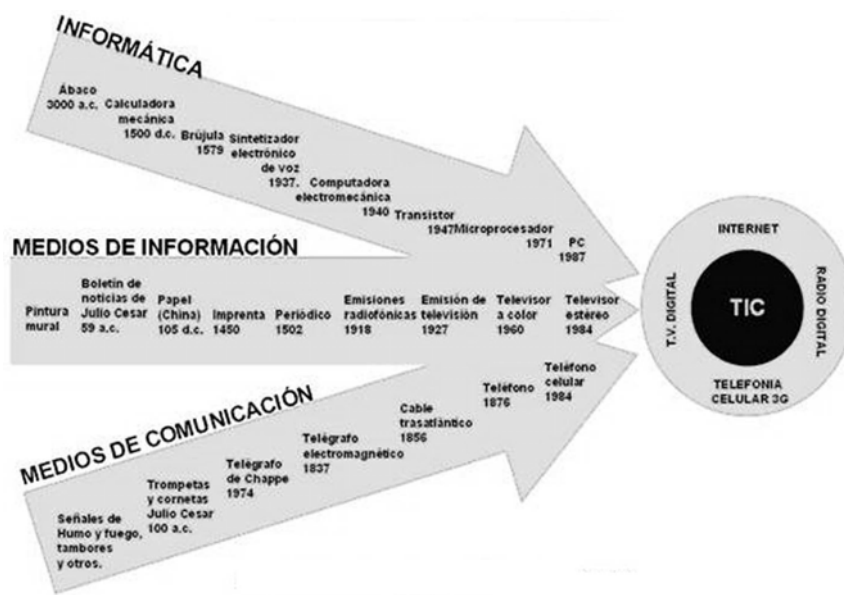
INFORMÁTICA

Ábaco 3000 a.c.

Calculadora mecánica 1500 d.c.

Brújula 1579

Sintetizador electrónico de voz 1937.

Computadora electromecánica 1940

Transistor 1947

Microprocesador 1971

PC 1987

MEDIOS DE INFORMACIÓN

Pintura mural

Boletín de noticias de Julio Cesar 59 a.c.

Papel (China) 105 d.c.

Imprenta 1450

Periódico 1502

Emisiones radiofónicas 1918

Emisión de televisión 1927

Televisor a color 1960

Televisor estéreo 1984

MEDIOS DE COMUNICACIÓN

Señales de Humo y fuego, tambores y otros.

Trompetas y cornetas Julio Cesar 100 a.c.

Telégrafo de Chappe 1974

Telégrafo electromagnético 1837

Cable trasatlántico 1856

Teléfono 1876

Teléfono celular 1984

INTERNET

T.V. DIGITAL

TIC

RADIO DIGITAL

TELEFONIA CELULAR 3G